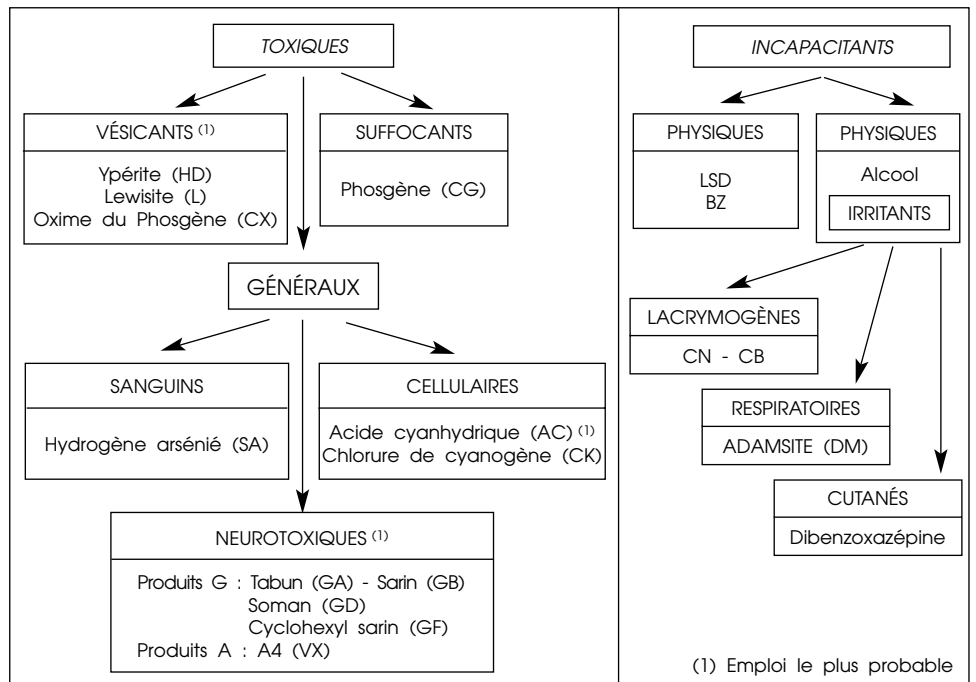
TOXIQUES

VÉSICANTS $^{(1)}$

Ypérite (HD)
Lewisite (L)
Oxime du Phosgène (CX)

SUFFOCANTS

Phosgène (CG)

GÉNÉRAUX

SANGUINS

Hydrogène arsénié (SA)

CELLULAIRES

Acide cyanhydrique (AC) $^{(1)}$
Chlorure de cyanogène (CK)

NEUROTOXIQUES $^{(1)}$

Produits G : Tabun (GA) - Sarin (GB)
Soman (GD)
Cyclohexyl sarin (GF)
Produits A : A4 (VX)

INCAPACITANTS

PHYSIQUES

LSD
BZ

PHYSIQUES

Alcool

IRRITANTS

LACRYMOGÈNES

CN - CB

RESPIRATOIRES

ADAMSITE (DM)

CUTANÉS

Dibenzoxazépine

(1) Emploi le plus probable